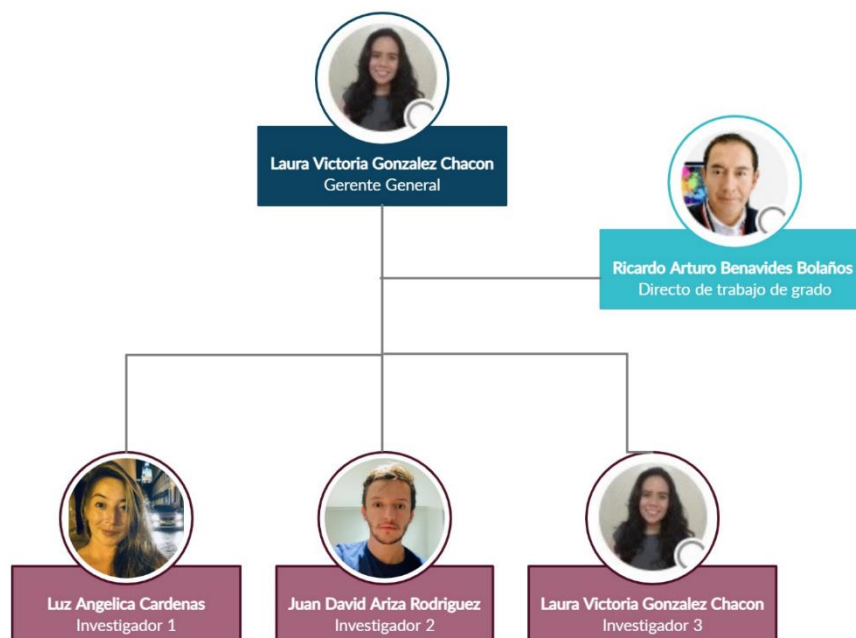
Laura Victoria Gonzalez Chacon
Gerente General

Ricardo Arturo Benavides Bolaños
Directo de trabajo de grado

Luz Angelica Cardenas
Investigador 1

Juan David Ariza Rodriguez
Investigador 2

Laura Victoria Gonzalez Chacon
Investigador 3